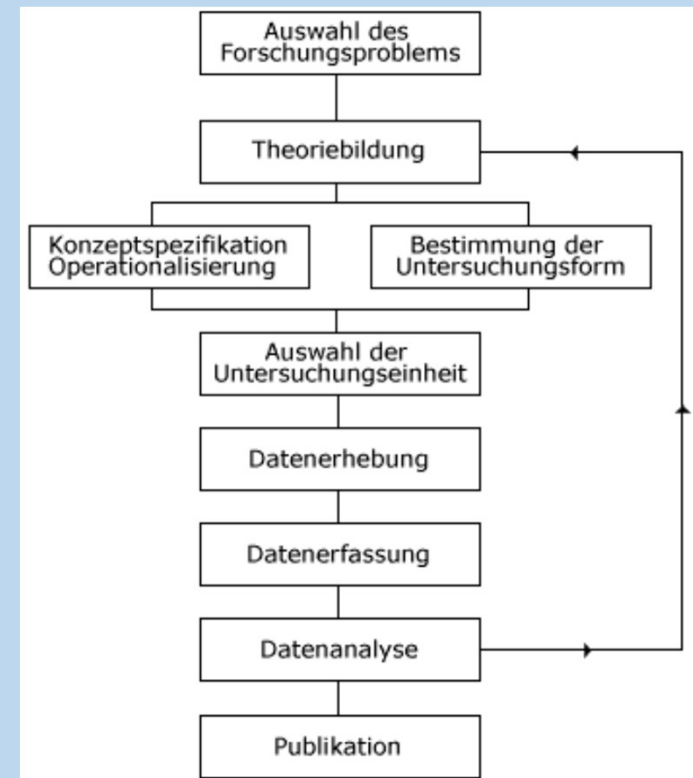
Auswahl des Forschungsproblems

Theoriebildung

Konzeptspezifikation Operationalisierung

Bestimmung der Untersuchungsform

Auswahl der Untersuchungseinheit

Datenerhebung

Datenerfassung

Datenanalyse

Publikation